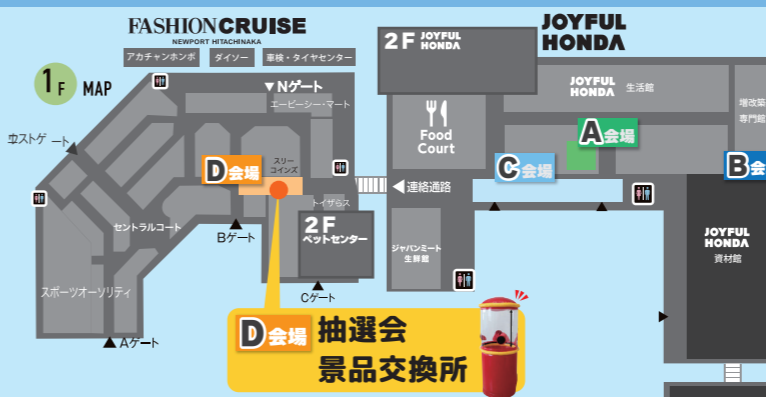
FASHION CRUISE
NEWPORT HITACHINAKA
アカチャンホンポ
ダイソー
車検・タイヤセンター
1F MAP
▼Nゲート
エービーシー・マート
Sゲート
スリーコインズ
D会場
トイザらス
セントラルコート
Bゲート
2F ペットセンター
スポーツオーソリティ
Cゲート
Aゲート
D会場 抽選会 景品交換所
2F JOYFUL HONDA
JOYFUL HONDA
JOYFUL HONDA 生活館
Food Court
A会場
C会場
◀連絡通路
ジャパンミート生鮮館
増改築専門館
B会場
JOYFUL HONDA 資材館